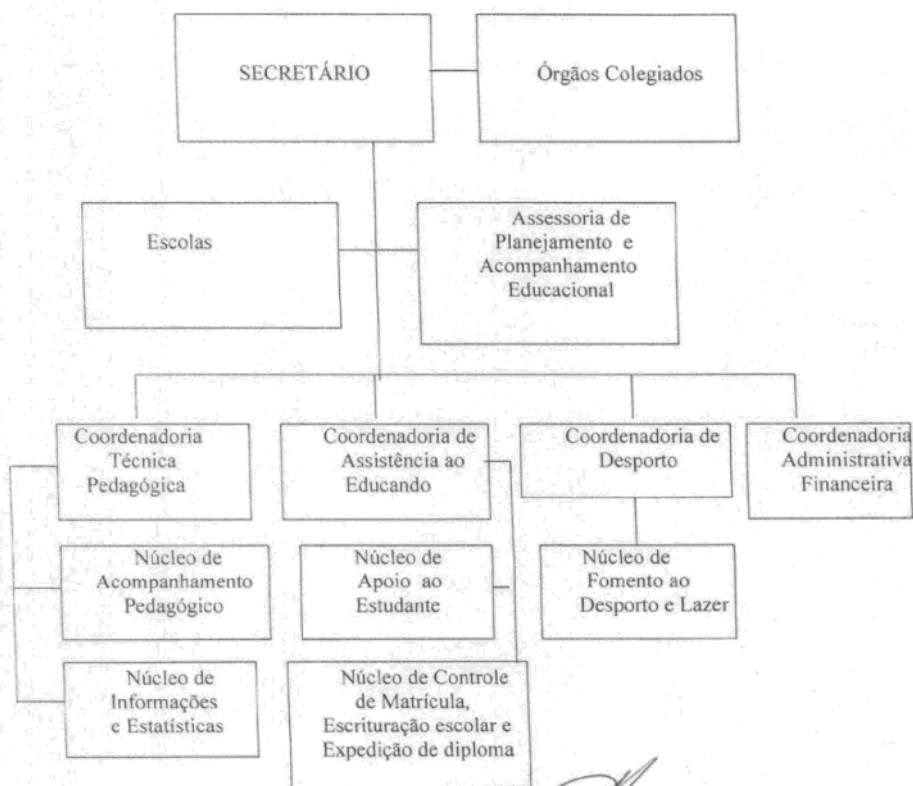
SECRETÁRIO

Órgãos Colegiados

Escolas

Assessoria de Planejamento e Acompanhamento Educacional

Coordenadoria Técnica Pedagógica

Coordenadoria de Assistência ao Educando

Coordenadoria de Desporto

Coordenadoria Administrativa Financeira

Núcleo de Acompanhamento Pedagógico

Núcleo de Apoio ao Estudante

Núcleo de Fomento ao Desporto e Lazer

Núcleo de Informações e Estatísticas

Núcleo de Controle de Matrícula, Escrituração escolar e Expedição de diploma